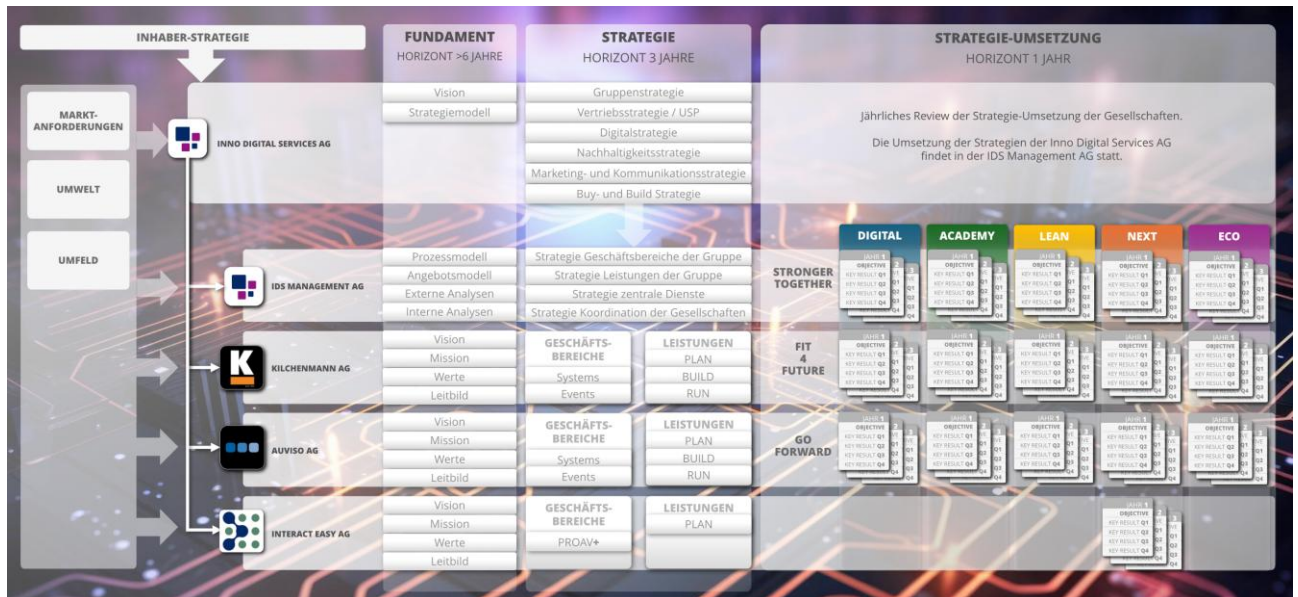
INHABER-STRATEGIE

FUNDAMENT
HORIZONT >6 JAHRE

STRATEGIE
HORIZONT 3 JAHRE

STRATEGIE-UMSETZUNG
HORIZONT 1 JAHR

MARKT-ANFORDERUNGEN

UMWELT

UMFELD

INNO DIGITAL SERVICES AG

Vision
Strategiemodell

Gruppenstrategie
Vertriebsstrategie / USP
Digitalstrategie
Nachhaltigkeitsstrategie
Marketing- und Kommunikationsstrategie
Buy- und Build Strategie

Jährliches Review der Strategie-Umsetzung der Gesellschaften.

Die Umsetzung der Strategien der Inno Digital Services AG findet in der IDS Management AG statt.

DIGITAL
ACADEMY
LEAN
NEXT
ECO

IDS MANAGEMENT AG

Prozessmodell
Angebotsmodell
Externe Analysen
Interne Analysen

Strategie Geschäftsbereiche der Gruppe
Strategie Leistungen der Gruppe
Strategie zentrale Dienste
Strategie Koordination der Gesellschaften

STRONGER TOGETHER

KILCHENMANN AG

Vision
Mission
Werte
Leitbild

GESCHÄFTS-BEREICHE
Systems
Events

LEISTUNGEN
PLAN
BUILD
RUN

FIT 4 FUTURE

AUVISO AG

Vision
Mission
Werte
Leitbild

GESCHÄFTS-BEREICHE
Systems
Events

LEISTUNGEN
PLAN
BUILD
RUN

GO FORWARD

INTERACT EASY AG

Vision
Mission
Werte
Leitbild

GESCHÄFTS-BEREICHE
PROAV+

LEISTUNGEN
PLAN